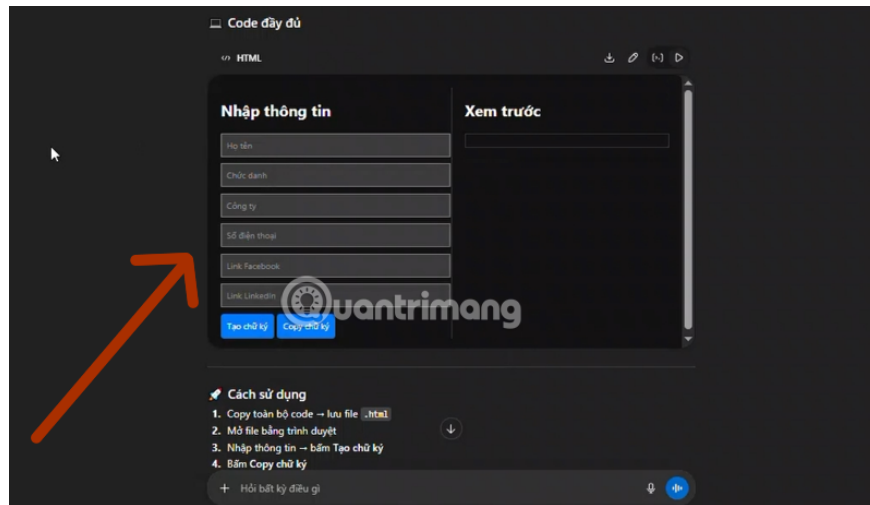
Code đầy đủ

HTML

Nhập thông tin

Họ tên

Chức danh

Công ty

Số điện thoại

Link Facebook

Link LinkedIn

Tạo chữ ký

Copy chữ ký

Xem trước

Quantrimang

Cách sử dụng

1. Copy toàn bộ code → lưu file .html
2. Mở file bằng trình duyệt
3. Nhập thông tin → bấm Tạo chữ ký
4. Bấm Copy chữ ký

Hỏi bất kỳ điều gì